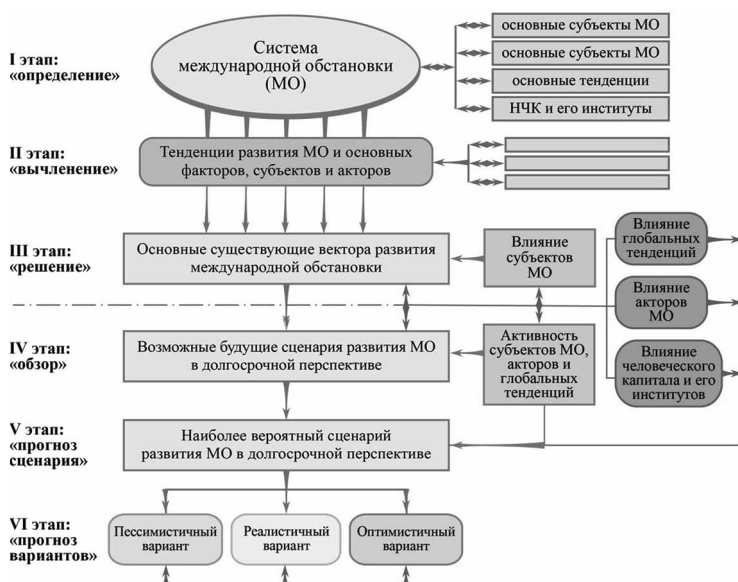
I этап: «определение»

Система международной обстановки (МО)

основные субъекты МО

основные субъекты МО

основные тенденции

НЧК и его институты

II этап: «вычленение»

Тенденции развития МО и основных факторов, субъектов и акторов

III этап: «решение»

Основные существующие вектора развития международной обстановки

Влияние субъектов МО

Влияние глобальных тенденций

Влияние акторов МО

Влияние человеческого капитала и его институтов

IV этап: «обзор»

Возможные будущие сценария развития МО в долгосрочной перспективе

Активность субъектов МО, акторов и глобальных тенденций

V этап: «прогноз сценария»

Наиболее вероятный сценарий развития МО в долгосрочной перспективе

VI этап: «прогноз вариантов»

Пессимистичный вариант

Реалистичный вариант

Оптимистичный вариант